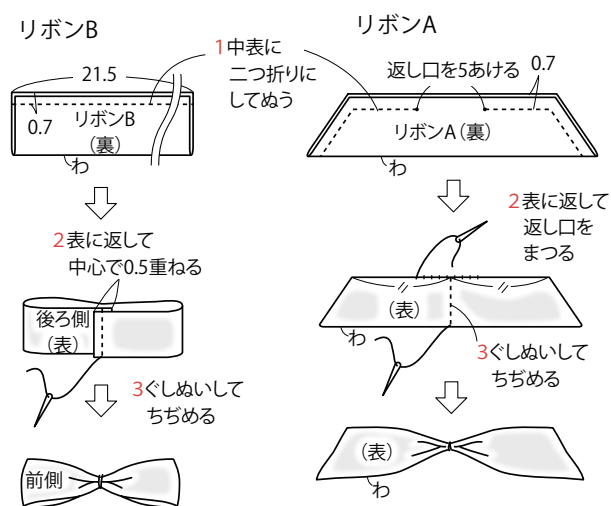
リボンB

21.5

0.7

リボンB
（裏）

わ

1中表に
二つ折りに
してぬう

2表に返して
中心で0.5重ねる

後ろ側
（表）

3ぐしぬいして
ちぢめる

前側

リボンA

返し口を5あける

0.7

リボンA（裏）

わ

2表に返して
返し口を
まつる

（表）

わ

3ぐしぬいして
ちぢめる

（表）

わ